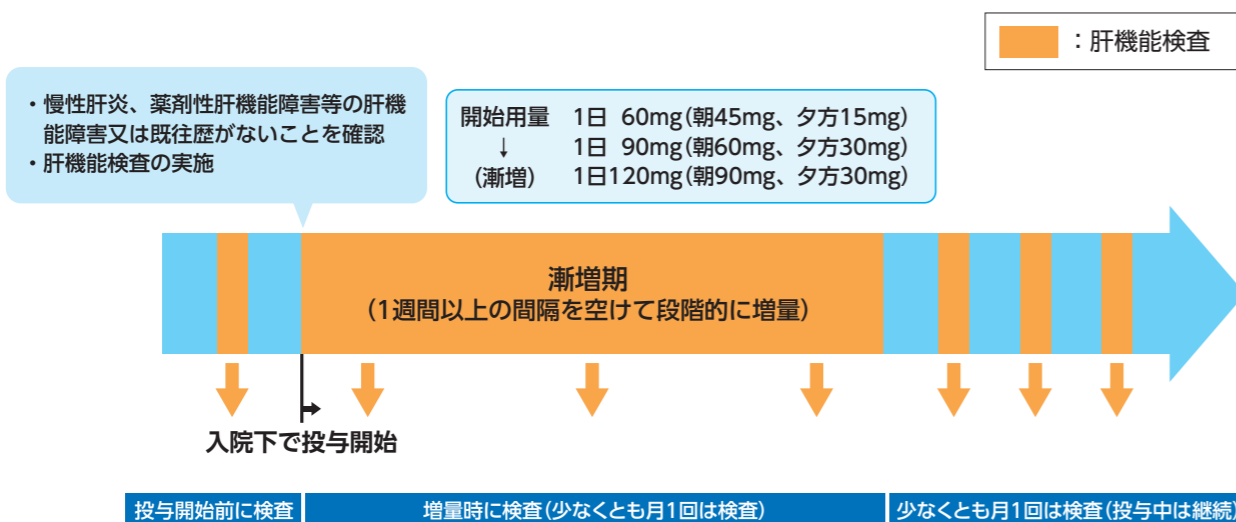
：肝機能検査

・慢性肝炎、薬剤性肝機能障害等の肝機能障害又は既往歴がないことを確認
・肝機能検査の実施

開始用量　1日　60mg（朝45mg、夕方15mg）
↓　1日　90mg（朝60mg、夕方30mg）
（漸増）　1日120mg（朝90mg、夕方30mg）

漸増期
（1週間以上の間隔を空けて段階的に増量）

入院下で投与開始

投与開始前に検査

増量時に検査（少なくとも月1回は検査）

少なくとも月1回は検査（投与中は継続）